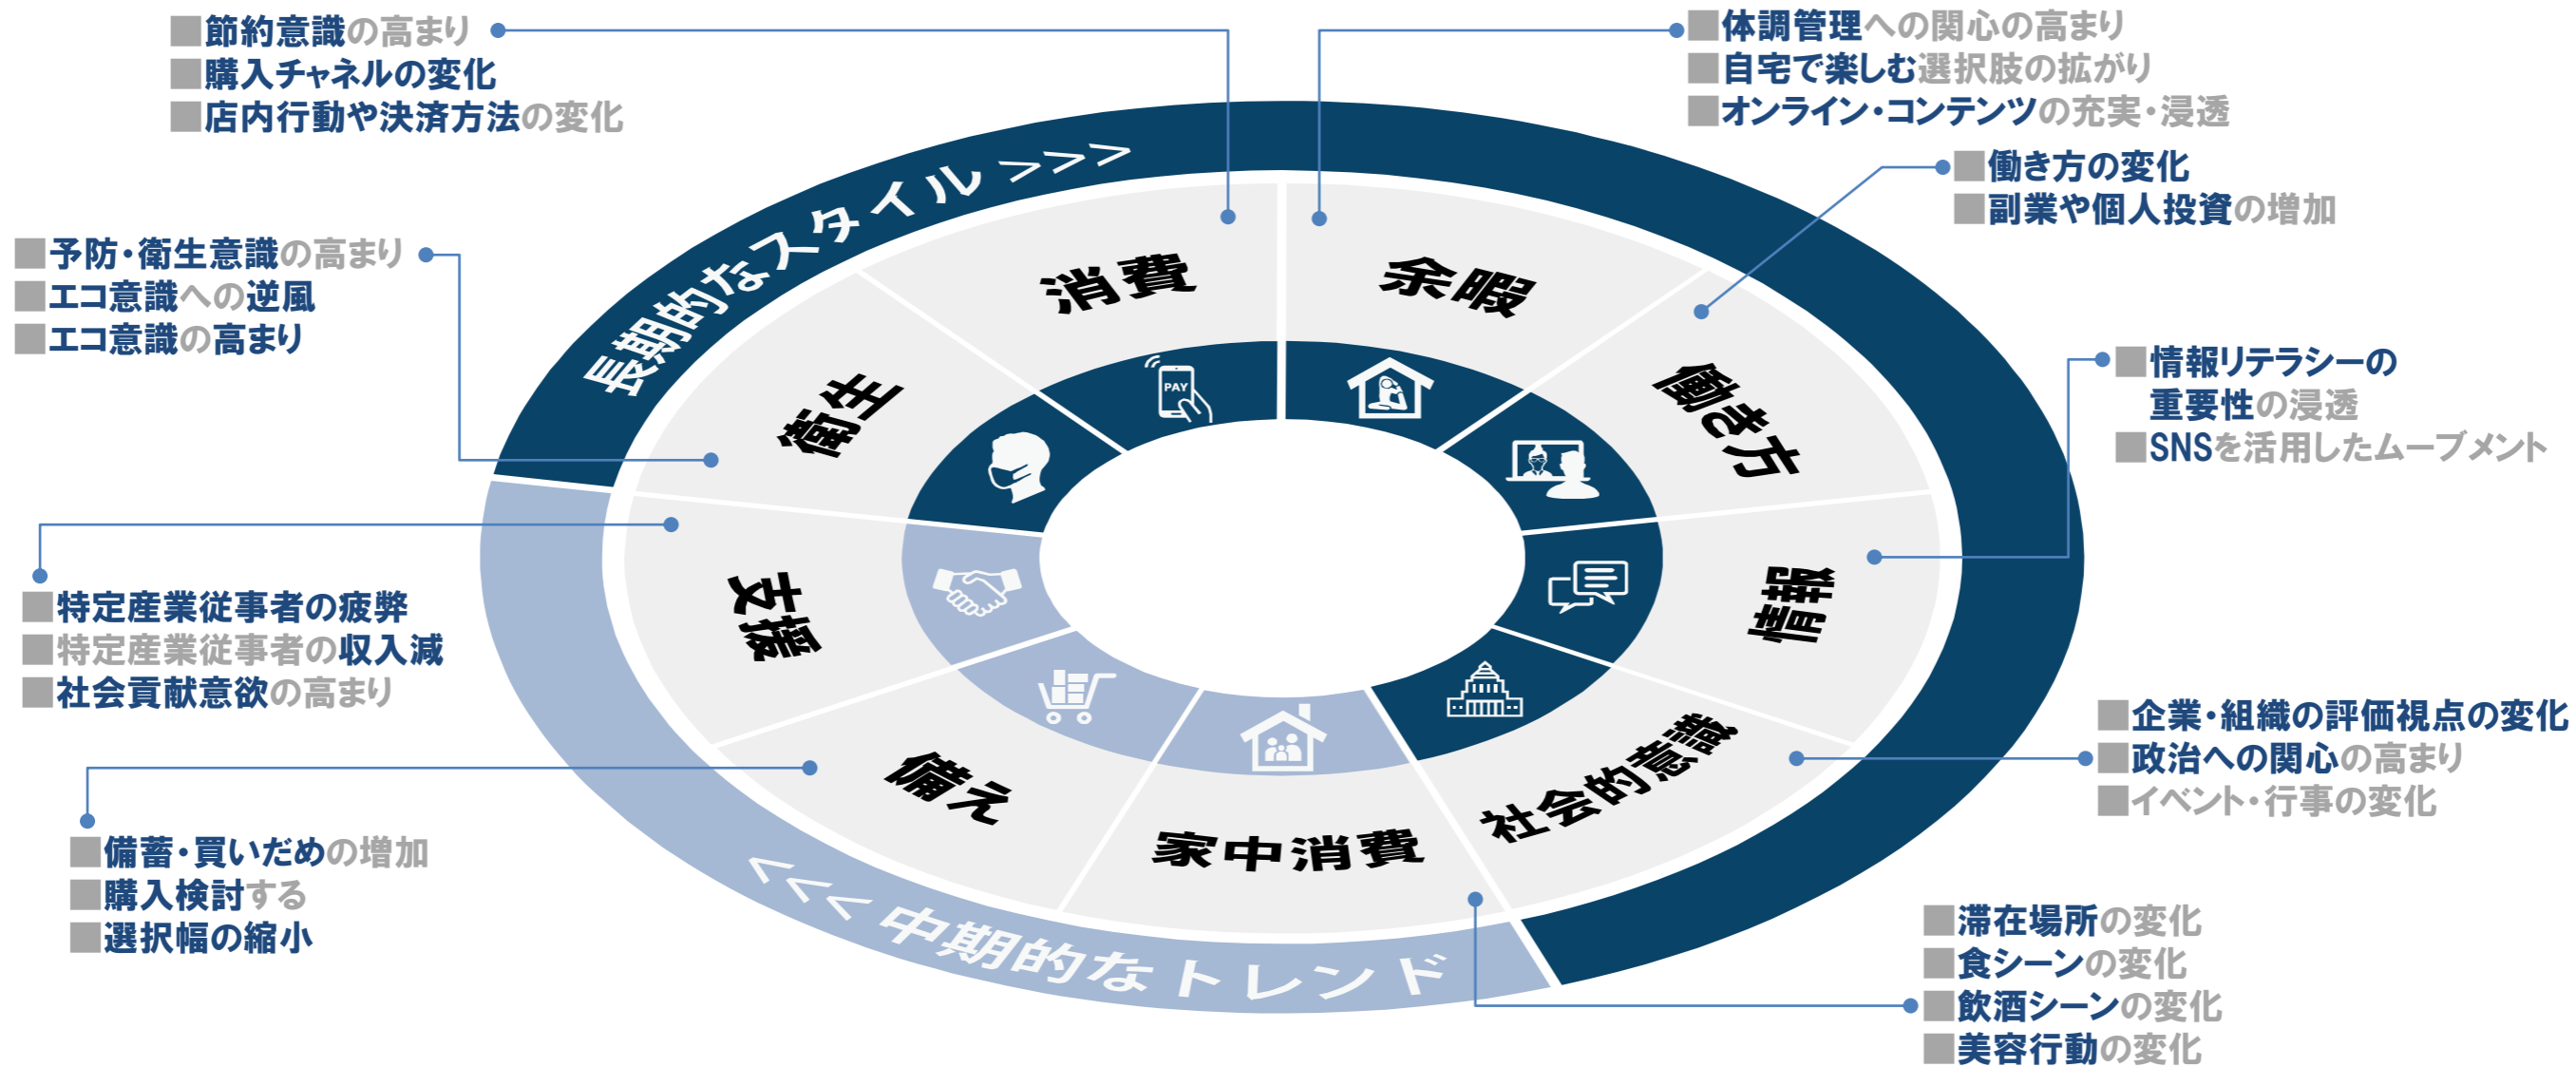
■節約意識の高まり
■購入チャネルの変化
■店内行動や決済方法の変化

■体調管理への関心の高まり
■自宅で楽しむ選択肢の拡がり
■オンライン・コンテンツの充実・浸透

■働き方の変化
■副業や個人投資の増加

■予防・衛生意識の高まり
■エコ意識への逆風
■エコ意識の高まり

■情報リテラシーの重要性の浸透
■SNSを活用したムーブメント

長期的なスタイル >>>

消費
余暇
働き方
情報
社会的意識
家中消費
備え
支援
衛生

PAY

■特定産業従事者の疲弊
■特定産業従事者の収入減
■社会貢献意欲の高まり

■企業・組織の評価視点の変化
■政治への関心の高まり
■イベント・行事の変化

<<< 中期的なトレンド

■備蓄・買いだめの増加
■購入検討する
■選択幅の縮小

■滞在場所の変化
■食シーンの変化
■飲酒シーンの変化
■美容行動の変化